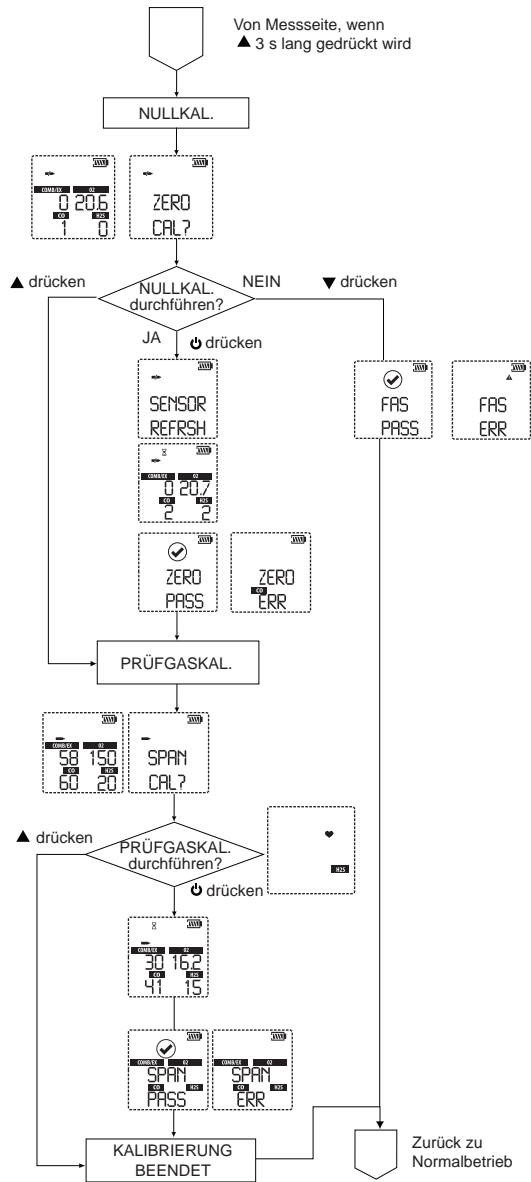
Von Messseite, wenn
▲ 3 s lang gedrückt wird

NULLKAL.

COMB/EX O2
0 20.6
CO H2S
1 0

ZERO
CAL?

▲ drücken

NULLKAL.
durchführen?

NEIN

▼ drücken

JA

⏻ drücken

SENSOR
REFRSH

COMB/EX O2
0 20.7
CO H2S
2 2

ZERO
PASS

ZERO
CO ERR

FAS
PASS

FAS
ERR

PRÜFGASKAL.

COMB/EX O2
58 150
CO H2S
60 20

SPAN
CAL?

▲ drücken

PRÜFGASKAL.
durchführen?

H2S

⏻ drücken

COMB/EX O2
30 16.2
CO H2S
41 15

COMB/EX O2
SPAN
CO H2S
PASS

COMB/EX O2
SPAN
CO H2S
ERR

KALIBRIERUNG
BEENDET

Zurück zu
Normalbetrieb